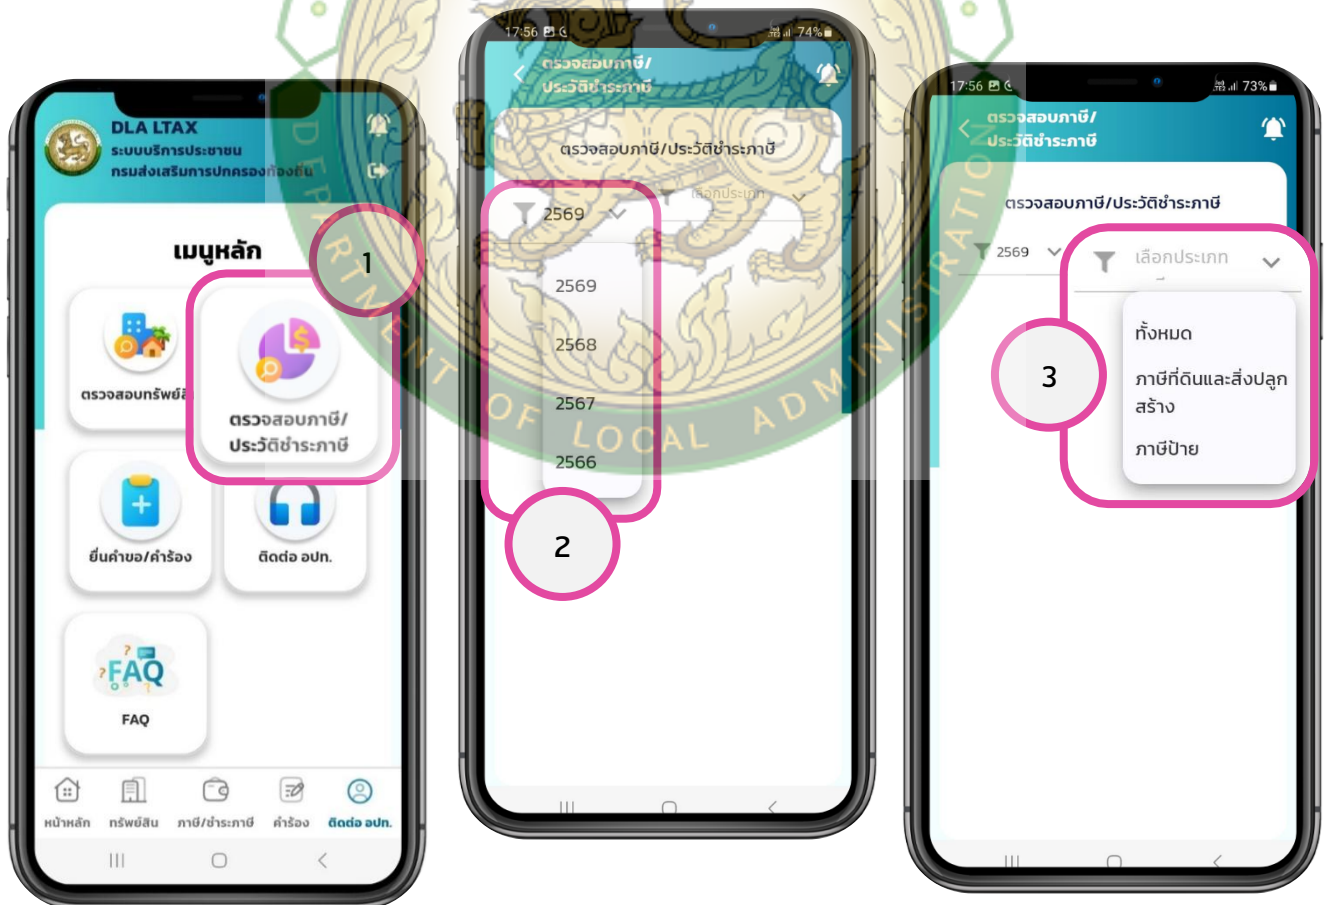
DLA LTAX
ระบบบริการประชาชน
กรมส่งเสริมการปกครองท้องถิ่น

เมนูหลัก

1

ตรวจสอบทรัพย์สิน

ตรวจสอบภาษี/ประวัติชำระภาษี

ยื่นคำขอ/คำร้อง

ติดต่อ อปท.

FAQ

FAQ

หน้าหลัก ทรัพย์สิน ภาษี/ชำระภาษี คำร้อง ติดต่อ อปท.

17:56 74%

ตรวจสอบภาษี/ประวัติชำระภาษี

ตรวจสอบภาษี/ประวัติชำระภาษี

2569

เลือกประเภท

2569
2568
2567
2566

2

17:56 73%

ตรวจสอบภาษี/ประวัติชำระภาษี

ตรวจสอบภาษี/ประวัติชำระภาษี

2569

เลือกประเภท

3

ทั้งหมด
ภาษีที่ดินและสิ่งปลูกสร้าง
ภาษีป้าย

DEPARTMENT OF LOCAL ADMINISTRATION